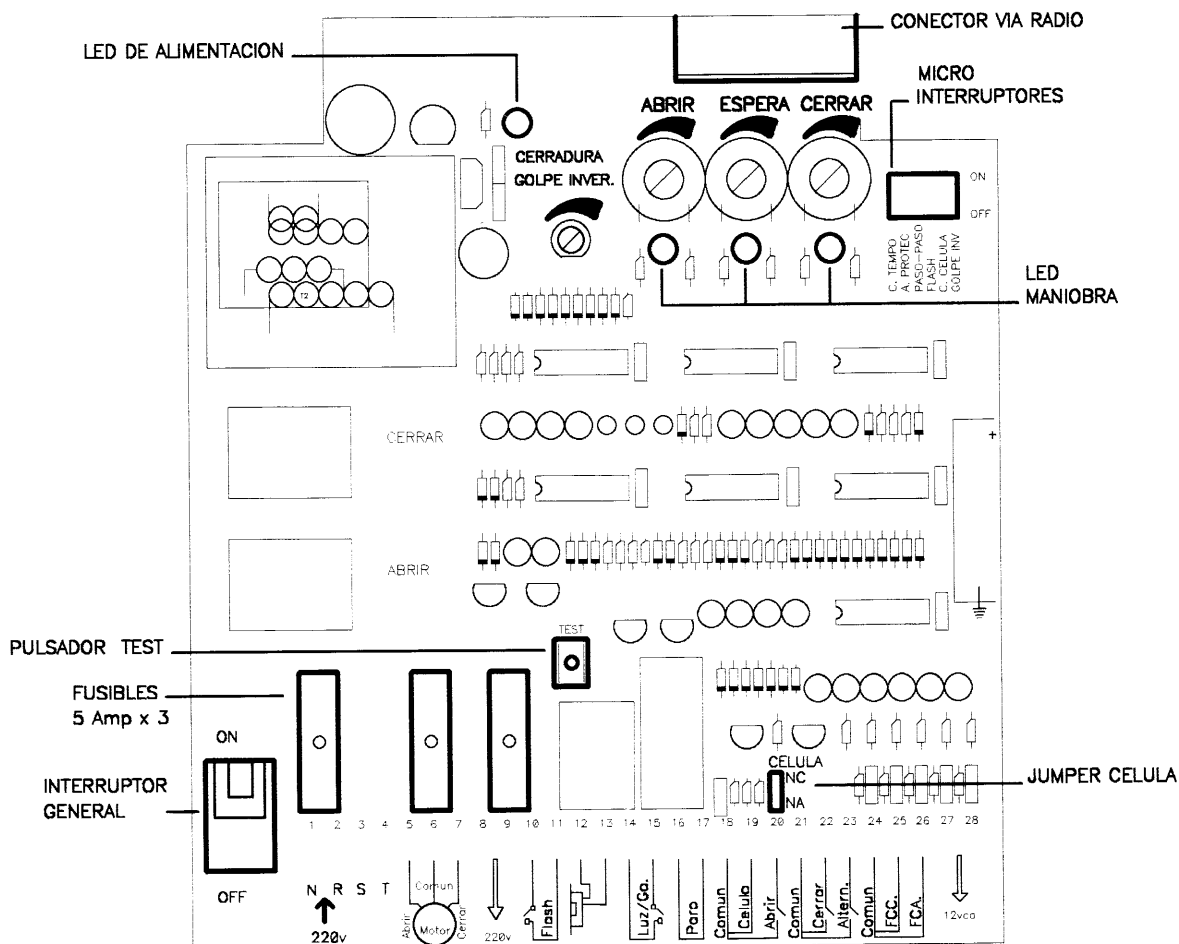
CONECTOR VIA RADIO

LED DE ALIMENTACION

MICRO INTERRUPTORES

ABRIR ESPERA CERRAR

CERRADURA GOLPE INVER.

ON

OFF

C. TEMPO
A. PROTEC
PASO-PASO
FLASH
C. CELULA
GOLPE INV

LED MANIOBRA

T2

CERRAR

+

ABRIR

TEST

PULSADOR TEST

FUSIBLES 5 Amp x 3

ON

CELULA

NC

NA

JUMPER CELULA

INTERRUPTOR GENERAL

1 2 3 4 5 6 7 8 9 10 11 12 13 14 15 16 17 18 19 20 21 22 23 24 25 26 27 28

OFF

N R S T

220v

Comun

Abrir Motor Cerrar

220v

Flash

Luz/Ga.

Paro

Comun

Celula

Abrir

Comun

Cerrar

Altern.

Comun

FCC.

FCA.

12vcc